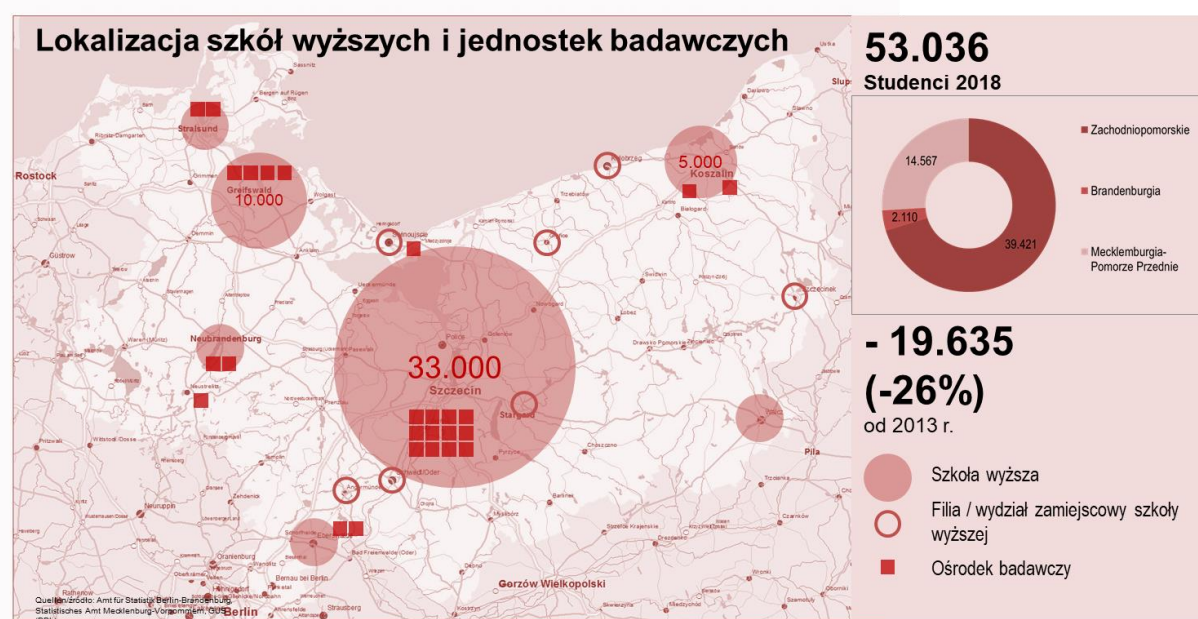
Lokalizacja szkół wyższych i jednostek badawczych

Rostock

Stralsund

Greifswald
10.000

Neubrandenburg

33.000
Szczecin

Stargard

5.000
Koszalin

Piła

Gorzów Wielkopolski

Berlin

Quellen/źródło: Amt für Statistik Berlin-Brandenburg, Statistisches Amt Mecklenburg-Vorpommern, GUS

53.036
Studenci 2018

14.567

2.110

39.421

Zachodniopomorskie

Brandenburgia

Mecklemburgia-Pomorze Przednie

- 19.635
(-26%)
od 2013 r.

Szkoła wyższa

Filia / wydział zamiejscowy szkoły wyższej

Ośrodek badawczy